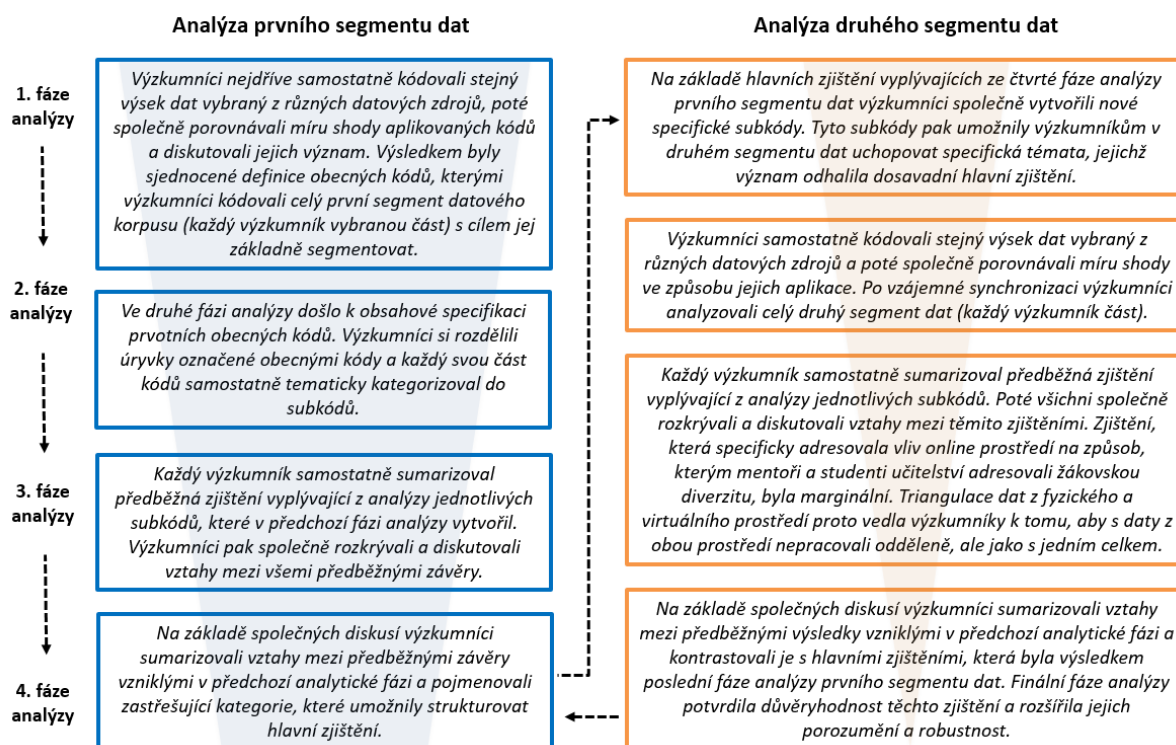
Analýza prvního segmentu dat

1. fáze analýzy

Výzkumníci nejdříve samostatně kódovali stejný výsek dat vybraný z různých datových zdrojů, poté společně porovnávali míru shody aplikovaných kódů a diskutovali jejich význam. Výsledkem byly sjednocené definice obecných kódů, kterými výzkumníci kódovali celý první segment datového korpusu (každý výzkumník vybranou část) s cílem jej základně segmentovat.

2. fáze analýzy

Ve druhé fázi analýzy došlo k obsahové specifikaci prvotních obecných kódů. Výzkumníci si rozdělili úryvky označené obecnými kódy a každý svou část kódů samostatně tematicky kategorizoval do subkódů.

3. fáze analýzy

Každý výzkumník samostatně sumarizoval předběžná zjištění vyplývající z analýzy jednotlivých subkódů, které v předchozí fázi analýzy vytvořil. Výzkumníci pak společně rozkrývali a diskutovali vztahy mezi všemi předběžnými závěry.

4. fáze analýzy

Na základě společných diskusí výzkumníci sumarizovali vztahy mezi předběžnými závěry vzniklými v předchozí analytické fázi a pojmenovali zastřešující kategorie, které umožnily strukturovat hlavní zjištění.

Analýza druhého segmentu dat

Na základě hlavních zjištění vyplývajících ze čtvrté fáze analýzy prvního segmentu dat výzkumníci společně vytvořili nové specifické subkódy. Tyto subkódy pak umožnily výzkumníkům v druhém segmentu dat uchopovat specifická témata, jejichž význam odhalila dosavadní hlavní zjištění.

Výzkumníci samostatně kódovali stejný výsek dat vybraný z různých datových zdrojů a poté společně porovnávali míru shody ve způsobu jejich aplikace. Po vzájemné synchronizaci výzkumníci analyzovali celý druhý segment dat (každý výzkumník část).

Každý výzkumník samostatně sumarizoval předběžná zjištění vyplývající z analýzy jednotlivých subkódů. Poté všichni společně rozkrývali a diskutovali vztahy mezi těmito zjištěními. Zjištění, která specificky adresovala vliv online prostředí na způsob, kterým mentoři a studenti učitelství adresovali žákovskou diverzitu, byla marginální. Triangulace dat z fyzického a virtuálního prostředí proto vedla výzkumníky k tomu, aby s daty z obou prostředí nepracovali odděleně, ale jako s jedním celkem.

Na základě společných diskusí výzkumníci sumarizovali vztahy mezi předběžnými výsledky vzniklými v předchozí analytické fázi a kontrastovali je s hlavními zjištěními, která byla výsledkem poslední fáze analýzy prvního segmentu dat. Finální fáze analýzy potvrdila důvěryhodnost těchto zjištění a rozšířila jejich porozumění a robustnost.